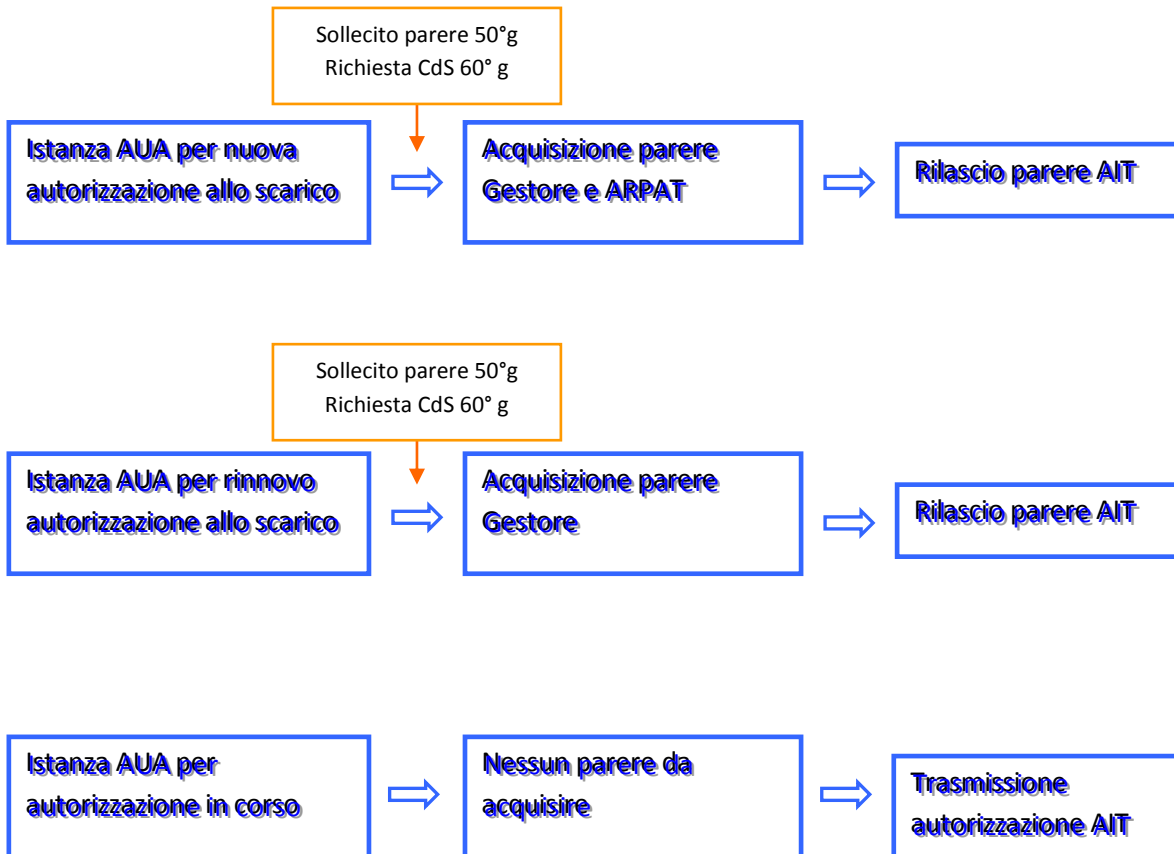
Sollecito parere 50°g
Richiesta CdS 60° g

Istanza AUA per nuova autorizzazione allo scarico

Acquisizione parere Gestore e ARPAT

Rilascio parere AIT

Sollecito parere 50°g
Richiesta CdS 60° g

Istanza AUA per rinnovo autorizzazione allo scarico

Acquisizione parere Gestore

Rilascio parere AIT

Istanza AUA per autorizzazione in corso

Nessun parere da acquisire

Trasmissione autorizzazione AIT